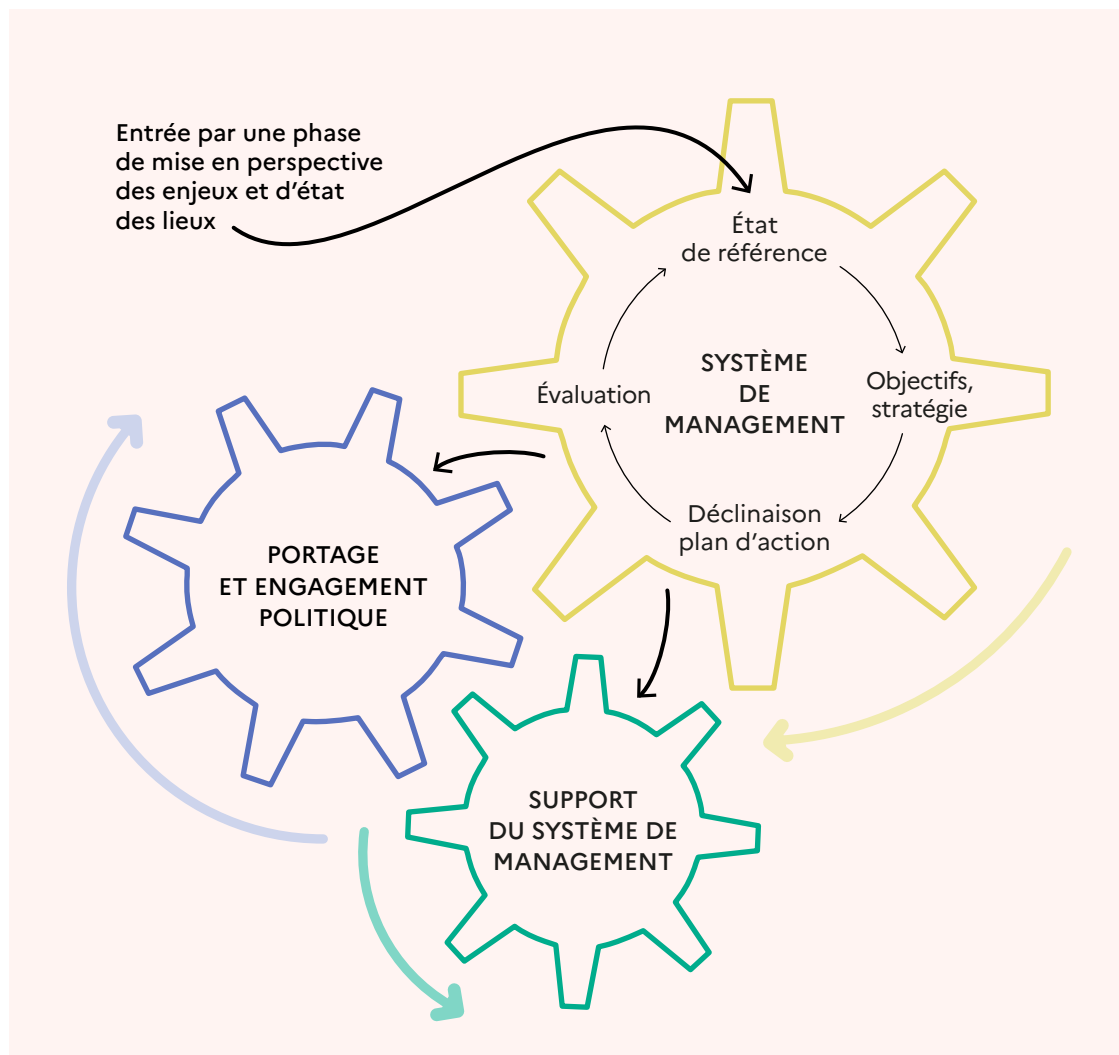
Entrée par une phase de mise en perspective des enjeux et d'état des lieux

État de référence

SYSTÈME DE MANAGEMENT

Objectifs, stratégie

Évaluation

Déclinaison plan d'action

PORTAGE ET ENGAGEMENT POLITIQUE

SUPPORT DU SYSTÈME DE MANAGEMENT